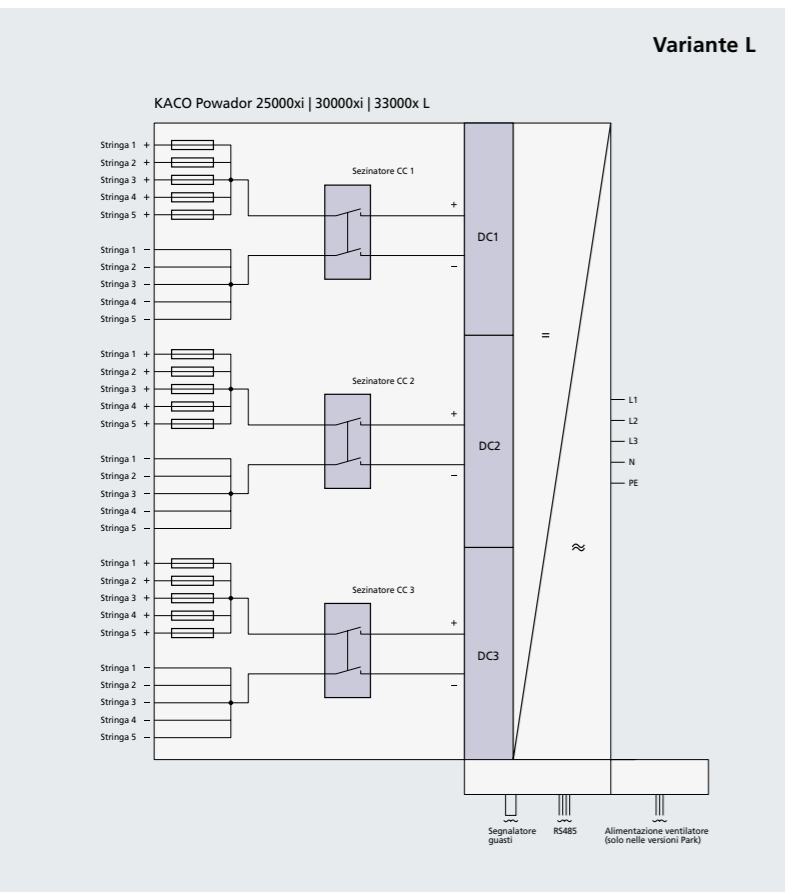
Variante L

KACO Powador 25000xi | 30000xi | 33000x L

Stringa 1 +
Stringa 2 +
Stringa 3 +
Stringa 4 +
Stringa 5 +

Sezinatore CC 1

+

DC1

−

Stringa 1 −
Stringa 2 −
Stringa 3 −
Stringa 4 −
Stringa 5 −

=

Stringa 1 +
Stringa 2 +
Stringa 3 +
Stringa 4 +
Stringa 5 +

Sezinatore CC 2

+

DC2

−

L1
L2
L3
N
PE

Stringa 1 −
Stringa 2 −
Stringa 3 −
Stringa 4 −
Stringa 5 −

≈

Stringa 1 +
Stringa 2 +
Stringa 3 +
Stringa 4 +
Stringa 5 +

Sezinatore CC 3

+

DC3

−

Stringa 1 −
Stringa 2 −
Stringa 3 −
Stringa 4 −
Stringa 5 −

Segnalatore guasti

RS485

Alimentazione ventilatore (solo nelle versioni Park)